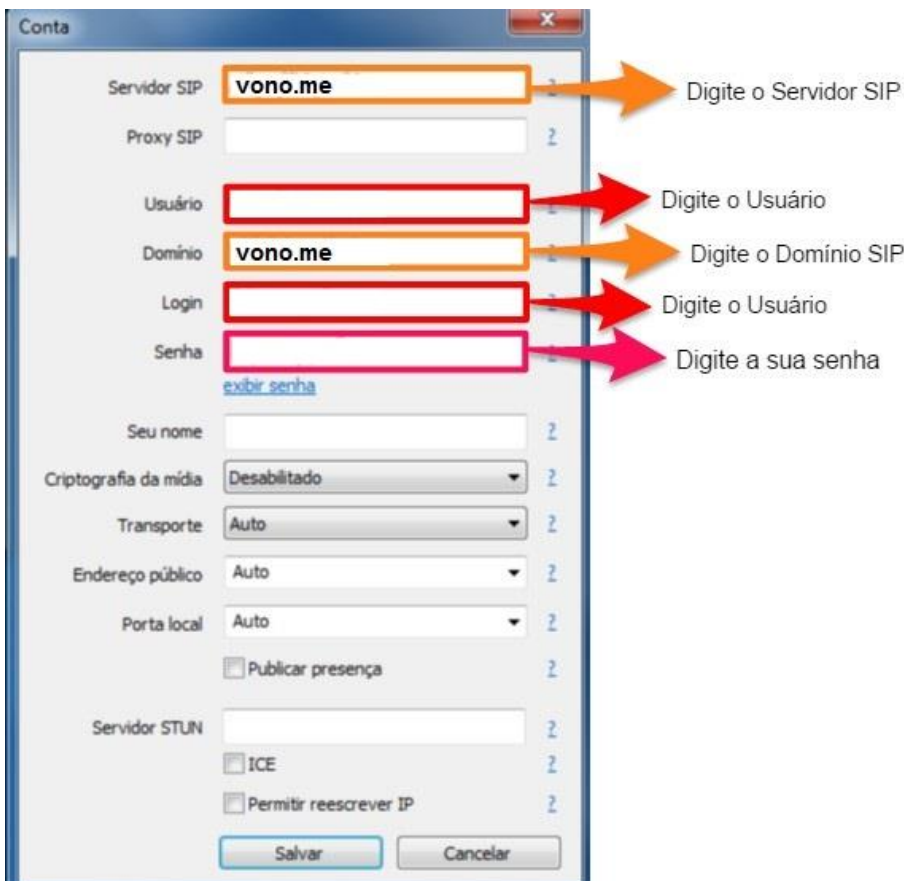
Conta

Servidor SIP vono.me ? Digite o Servidor SIP

Proxy SIP ?

Usuário ? Digite o Usuário

Domínio vono.me ? Digite o Domínio SIP

Login ? Digite o Usuário

Senha ? Digite a sua senha

exibir senha

Seu nome ?

Criptografia da mídia Desabilitado ?

Transporte Auto ?

Endereço público Auto ?

Porta local Auto ?

Publicar presença ?

Servidor STUN ?

ICE ?

Permitir reescrever IP ?

Salvar Cancelar